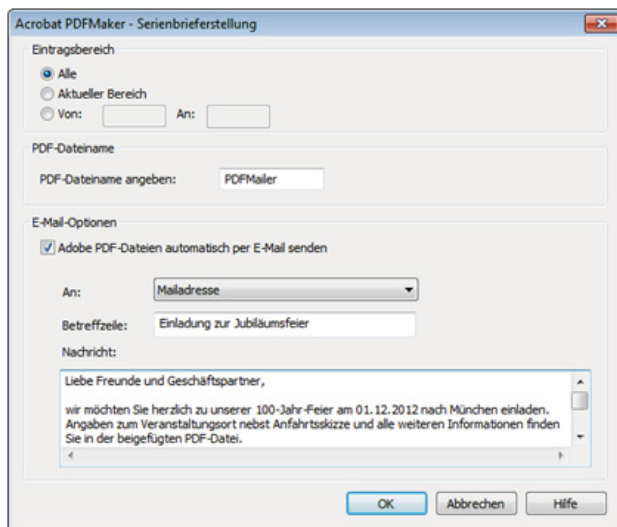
Acrobat PDFMaker - Serienbrieferstellung

Eintragsbereich

Alle

Aktueller Bereich

Von: An:

PDF-Dateiname

PDF-Dateiname angeben: PDFMailer

E-Mail-Optionen

Adobe PDF-Dateien automatisch per E-Mail senden

An: Mailadresse

Betreffzeile: Einladung zur Jubiläumsfeier

Nachricht:

Liebe Freunde und Geschäftspartner,

wir möchten Sie herzlich zu unserer 100-Jahr-Feier am 01.12.2012 nach München einladen. Angaben zum Veranstaltungsort nebst Anfahrtsskizze und alle weiteren Informationen finden Sie in der beigefügten PDF-Datei.

OK Abbrechen Hilfe